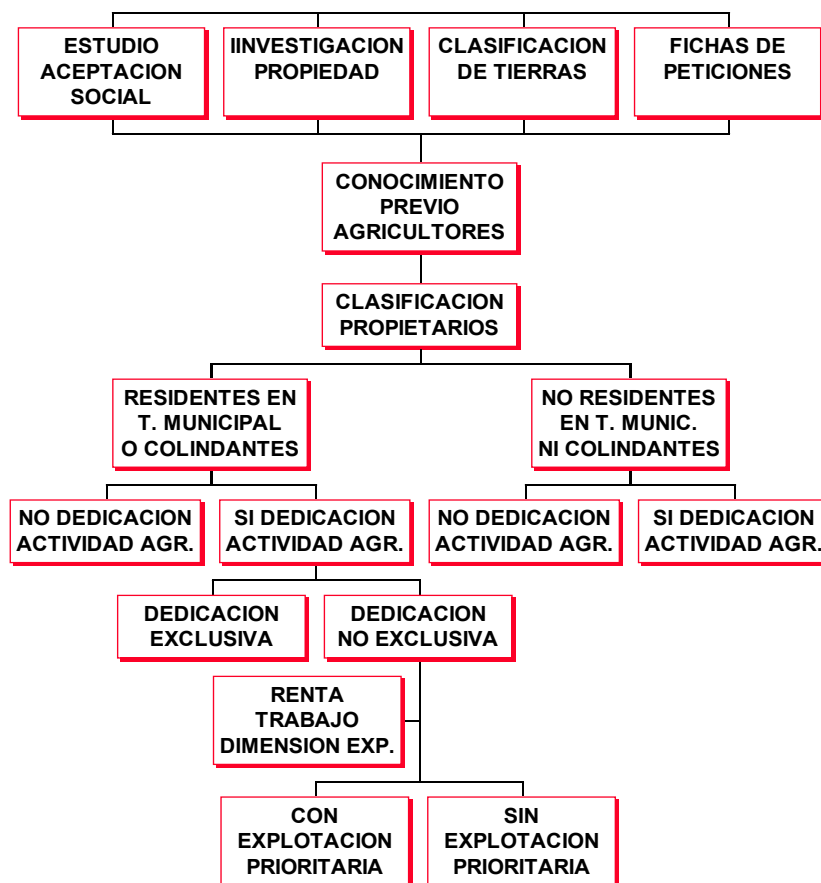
ESTUDIO ACEPTACION SOCIAL

IINVESTIGACION PROPIEDAD

CLASIFICACION DE TIERRAS

FICHAS DE PETICIONES

CONOCIMIENTO PREVIO AGRICULTORES

CLASIFICACION PROPIETARIOS

RESIDENTES EN T. MUNICIPAL O COLINDANTES

NO RESIDENTES EN T. MUNIC. NI COLINDANTES

NO DEDICACION ACTIVIDAD AGR.

SI DEDICACION ACTIVIDAD AGR.

NO DEDICACION ACTIVIDAD AGR.

SI DEDICACION ACTIVIDAD AGR.

DEDICACION EXCLUSIVA

DEDICACION NO EXCLUSIVA

RENTA TRABAJO DIMENSION EXP.

CON EXPLOTACION PRIORITARIA

SIN EXPLOTACION PRIORITARIA